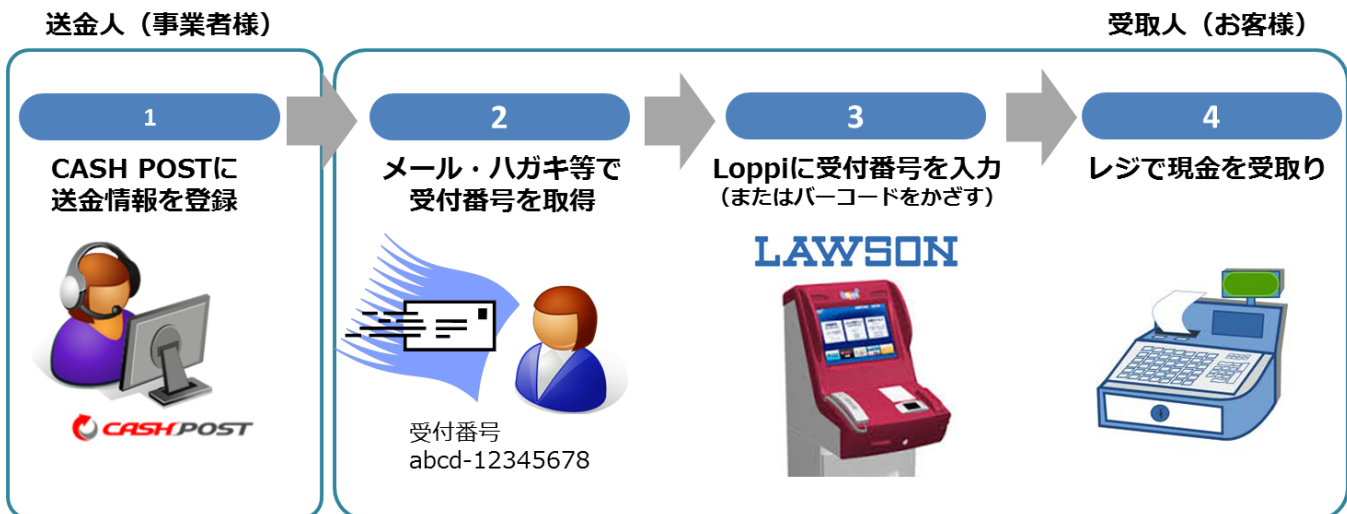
送金人（事業者様）

受取人（お客様）

1

CASH POSTに送金情報を登録

CASH POST

2

メール・ハガキ等で受付番号を取得

受付番号
abcd-12345678

3

Loppiに受付番号を入力
（またはバーコードをかざす）

LAWSON

4

レジで現金を受取り